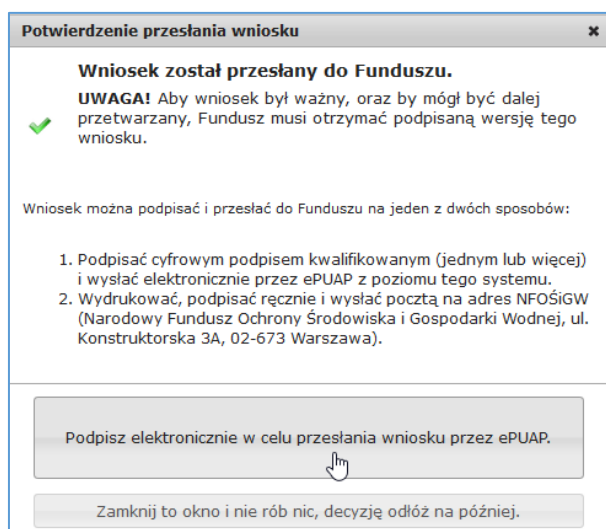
Potwierdzenie przesłania wniosku ×

Wniosek został przesłany do Funduszu.

UWAGA! Aby wniosek był ważny, oraz by mógł być dalej przetwarzany, Fundusz musi otrzymać podpisaną wersję tego wniosku.

Wniosek można podpisać i przesłać do Funduszu na jeden z dwóch sposobów:

1. Podpisać cyfrowym podpisem kwalifikowanym (jednym lub więcej) i wysłać elektronicznie przez ePUAP z poziomu tego systemu.
2. Wydrukować, podpisać ręcznie i wysłać pocztą na adres NFOŚiGW (Narodowy Fundusz Ochrony Środowiska i Gospodarki Wodnej, ul. Konstruktorska 3A, 02-673 Warszawa).

Podpisz elektronicznie w celu przesłania wniosku przez ePUAP.

Zamknij to okno i nie rób nic, decyzję odłóż na później.